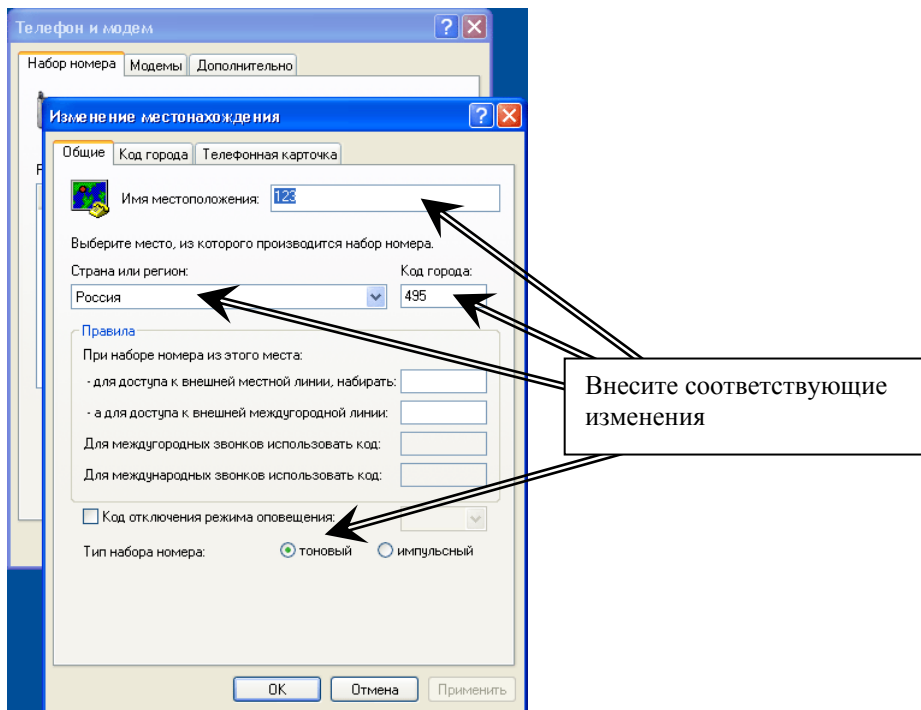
Телефон и модем

Набор номера | Модемы | Дополнительно

Изменение местонахождения

Общие | Код города | Телефонная карточка

Имя местоположения: 123

Выберите место, из которого производится набор номера.

Страна или регион:

Россия

Код города:

495

Правила

При наборе номера из этого места:

- для доступа к внешней местной линии, набирать:

- а для доступа к внешней междугородной линии:

Для междугородных звонков использовать код:

Для международных звонков использовать код:

Код отключения режима оповещения:

Тип набора номера: тоновый импульсный

OK Отмена Применить

Внесите соответствующие изменения